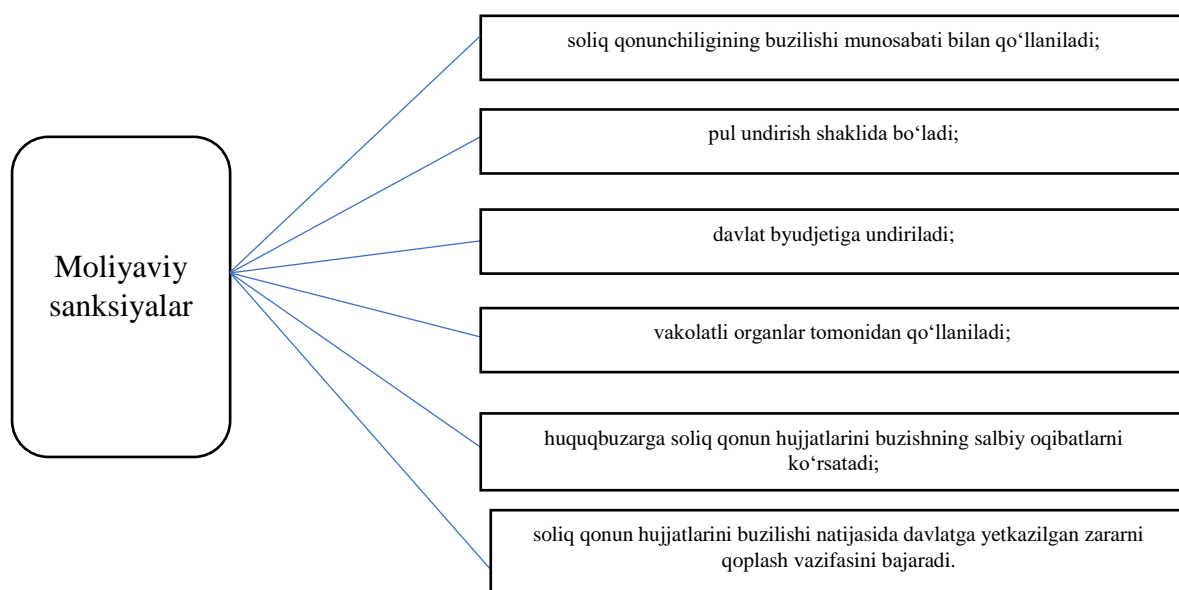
Moliyaviy sanksiyalar

soliq qonunchiligining buzilishi munosabati bilan qo‘llaniladi;

pul undirish shaklida bo‘ladi;

davlat byudjetiga undiriladi;

vakolatli organlar tomonidan qo‘llaniladi;

huquqbuzarga soliq qonun hujjatlarini buzishning salbiy oqibatlarni ko‘rsatadi;

soliq qonun hujjatlarini buzilishi natijasida davlatga yetkazilgan zararni qoplash vazifasini bajaradi.